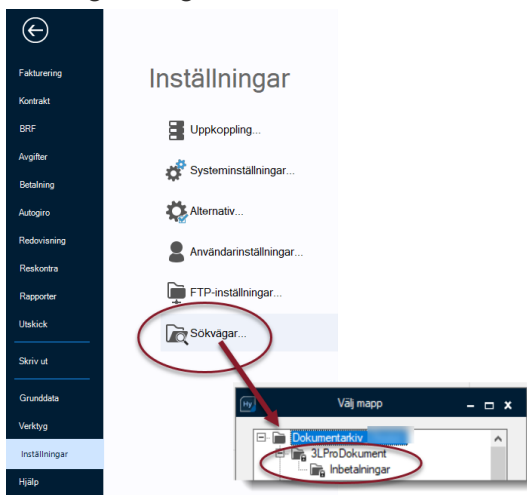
Fakturering
Kontrakt
BRF
Avgifter
Betalning
Autogiro
Redovisning
Reskontra
Rapporter
Utskick
Skriv ut
Grunddata
Verktyg
Inställningar
Hjälp

Inställningar

Uppkoppling...
Systeminställningar...
Alternativ...
Användarinställningar...
FTP-inställningar...
Sökvägar...

Hy
Välj mapp
Dokumentarkiv
3LProDokument
Inbetalningar